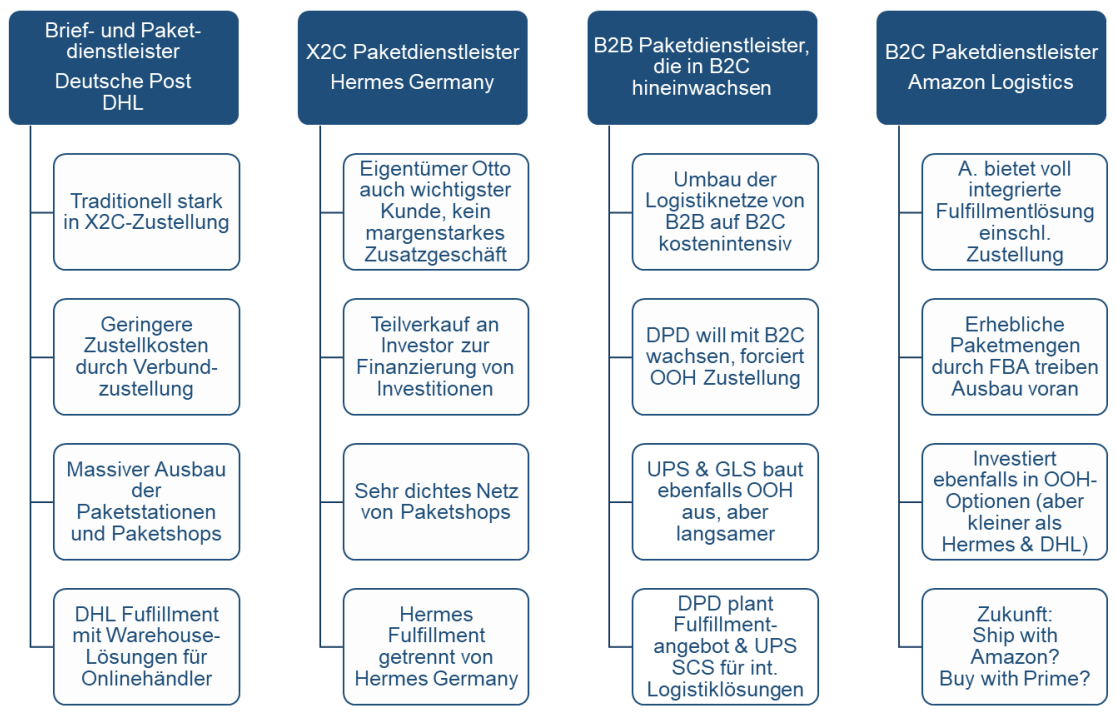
Brief- und Paketdienstleister
Deutsche Post
DHL

Traditionell stark in X2C-Zustellung

Geringere Zustellkosten durch Verbundzustellung

Massiver Ausbau der Paketstationen und Paketshops

DHL Fuflillment mit Warehouse-Lösungen für Onlinehändler

X2C Paketdienstleister
Hermes Germany

Eigentümer Otto auch wichtigster Kunde, kein margenstarkes Zusatzgeschäft

Teilverkauf an Investor zur Finanzierung von Investitionen

Sehr dichtes Netz von Paketshops

Hermes Fulfillment getrennt von Hermes Germany

B2B Paketdienstleister, die in B2C hineinwachsen

Umbau der Logistiknetze von B2B auf B2C kostenintensiv

DPD will mit B2C wachsen, forciert OOH Zustellung

UPS & GLS baut ebenfalls OOH aus, aber langsamer

DPD plant Fulfillmentangebot & UPS SCS für int. Logistiklösungen

B2C Paketdienstleister
Amazon Logistics

A. bietet voll integrierte Fulfillmentlösung einschl. Zustellung

Erhebliche Paketmengen durch FBA treiben Ausbau voran

Investiert ebenfalls in OOH-Optionen (aber kleiner als Hermes & DHL)

Zukunft:
Ship with Amazon?
Buy with Prime?